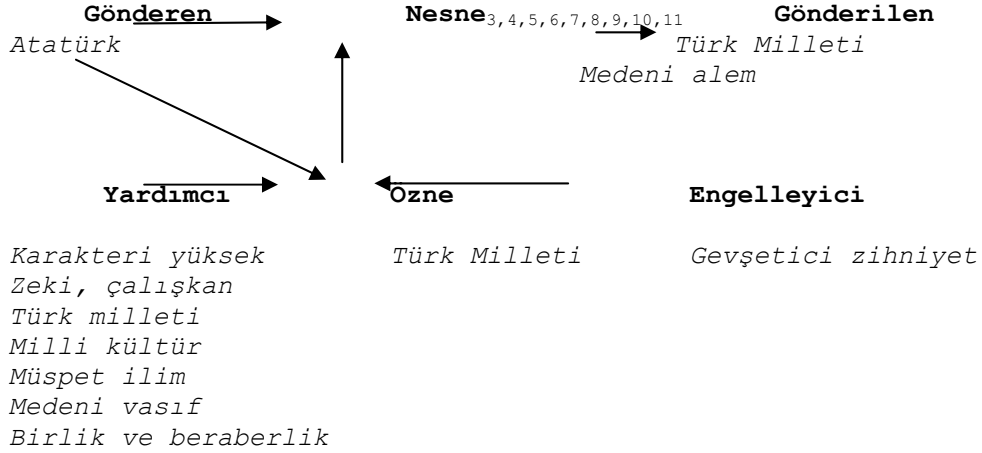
**Gönderen** **Nesne**$_{3,4,5,6,7,8,9,10,11}$ **Gönderilen**

*Atatürk* *Türk Milleti*

*Medeni alem*

**Yardımcı** **Özne** **Engelleyici**

*Karakteri yüksek* *Türk Milleti* *Gevşetici zihniyet*

*Zeki, çalışkan*

*Türk milleti*

*Milli kültür*

*Müspet ilim*

*Medeni vasıf*

*Birlik ve beraberlik*